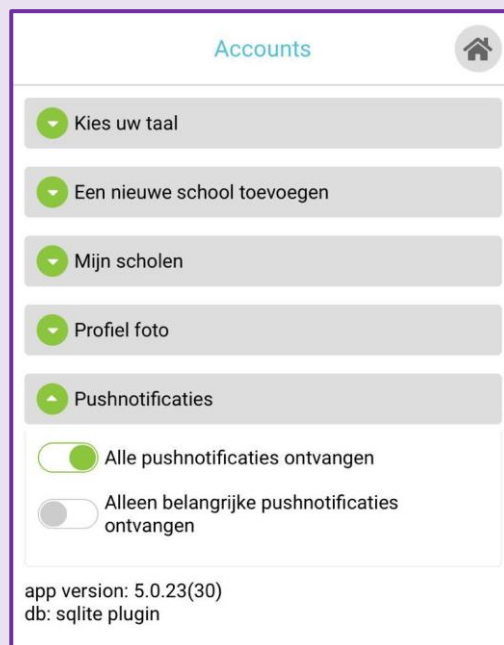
Accounts

Kies uw taal

Een nieuwe school toevoegen

Mijn scholen

Profiel foto

Pushnotificaties

Alle pushnotificaties ontvangen

Alleen belangrijke pushnotificaties ontvangen

app version: 5.0.23(30)
db: sqlite plugin